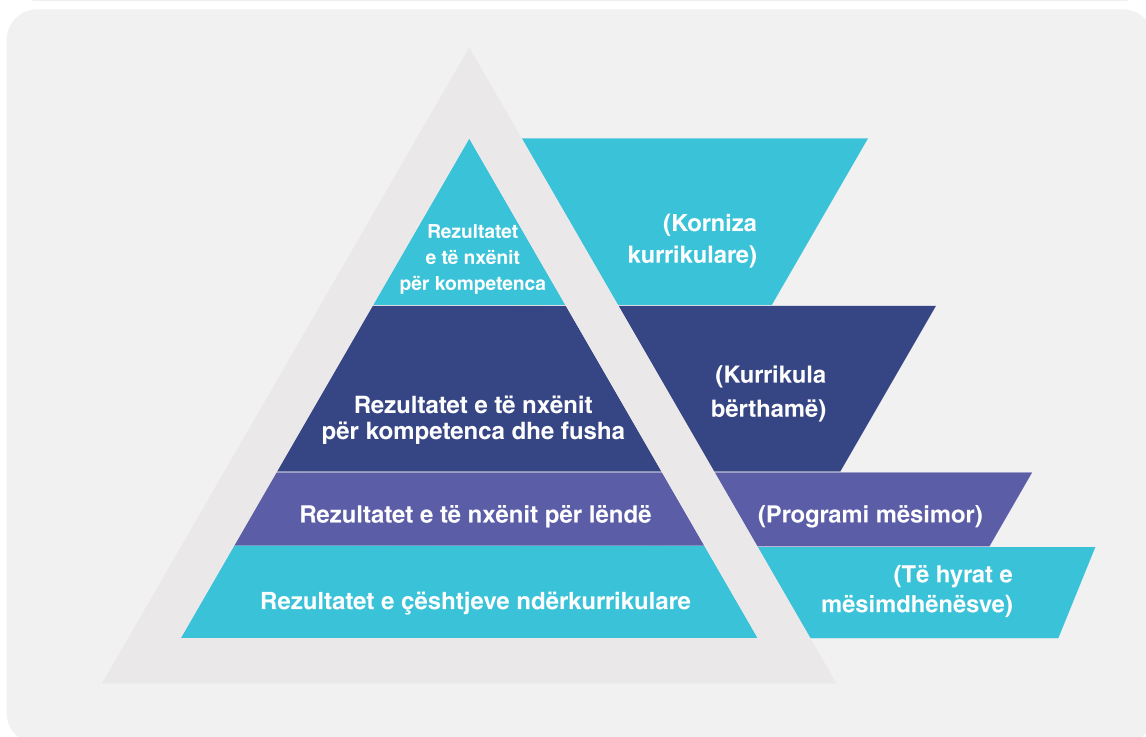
Rezultatet e të nxënit për kompetenca

(Korniza kurrikulare)

Rezultatet e të nxënit për kompetenca dhe fusha

(Kurrikula bërthamë)

Rezultatet e të nxënit për lëndë

(Programi mësimor)

Rezultatet e çështjeve ndërkurrikulare

(Të hyrat e mësimdhënësve)